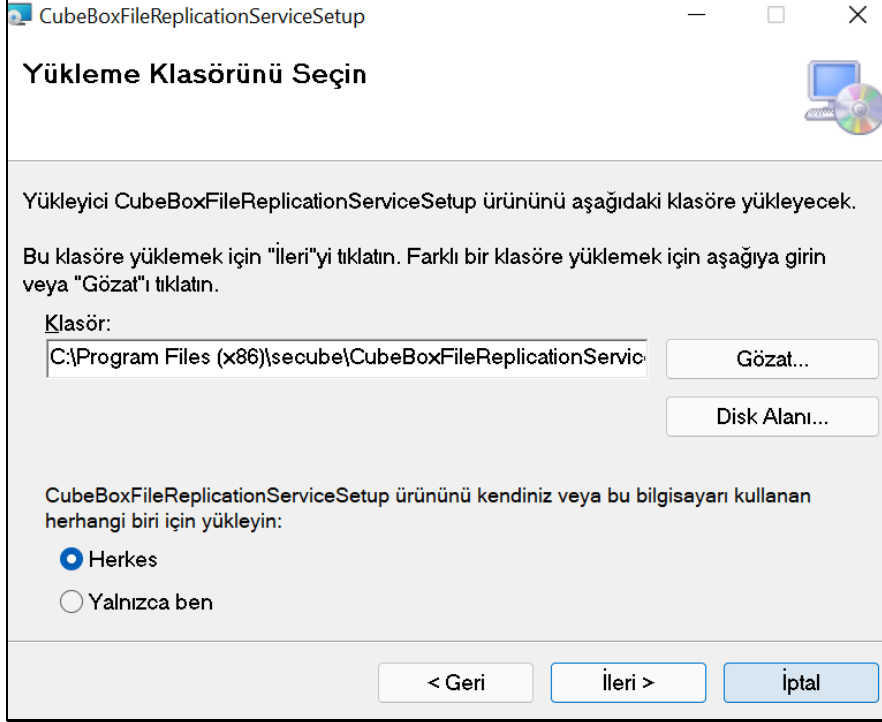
CubeBoxFileReplicationServiceSetup

Yükleme Klasörünü Seçin

Yükleyici CubeBoxFileReplicationServiceSetup ürününü aşağıdaki klasöre yükleyecek.

Bu klasöre yüklemek için "İleri"yi tıklatın. Farklı bir klasöre yüklemek için aşağıya girin veya "Gözat"ı tıklatın.

Klasör:

C:\Program Files (x86)\secube\CubeBoxFileReplicationServic

Gözat...

Disk Alanı...

CubeBoxFileReplicationServiceSetup ürününü kendiniz veya bu bilgisayarı kullanan herhangi biri için yükleyin:

Herkes

Yalnızca ben

< Geri

İleri >

İptal